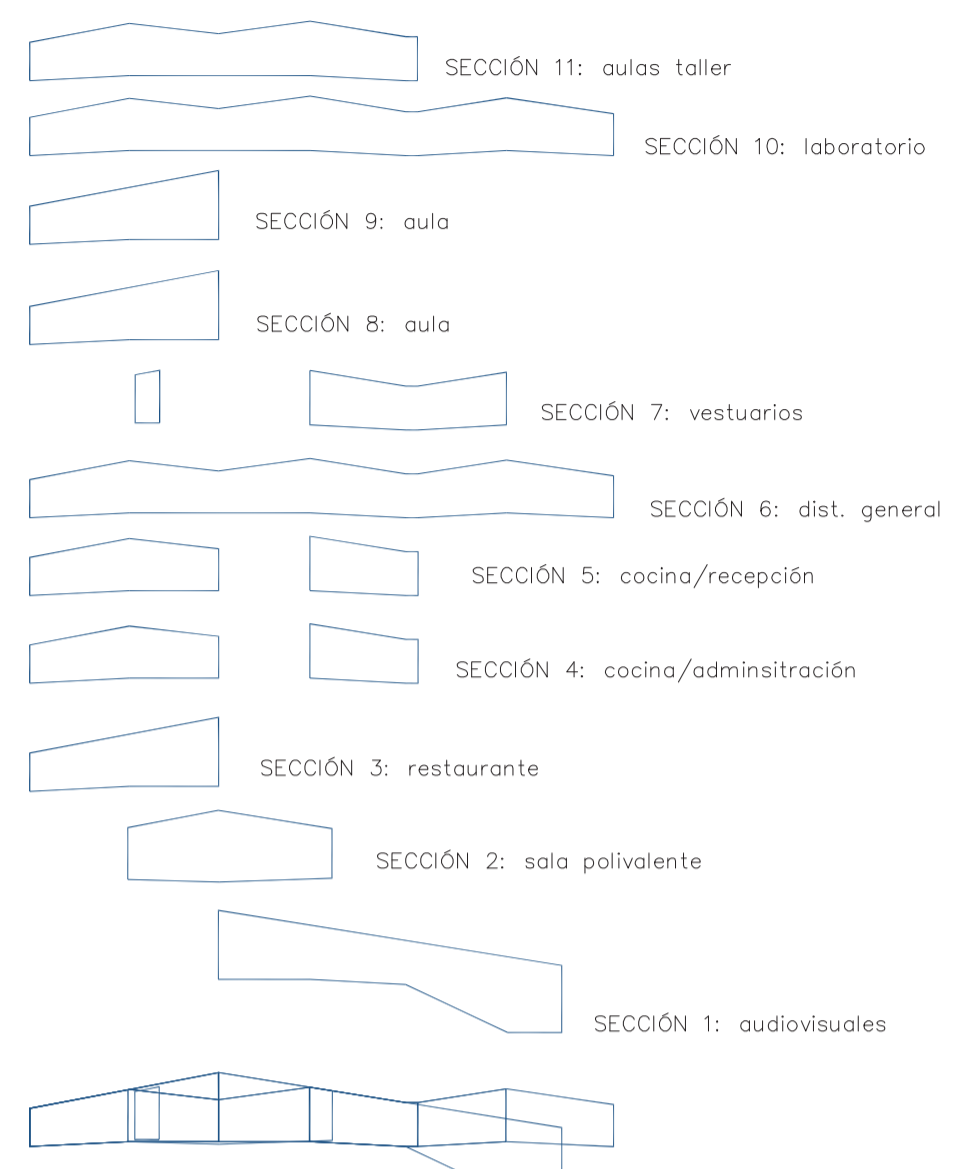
SECCIÓN 11: aulas taller

SECCIÓN 10: laboratorio

SECCIÓN 9: aula

SECCIÓN 8: aula

SECCIÓN 7: vestuarios

SECCIÓN 6: dist. general

SECCIÓN 5: cocina/recepción

SECCIÓN 4: cocina/adminsitración

SECCIÓN 3: restaurante

SECCIÓN 2: sala polivalente

SECCIÓN 1: audiovisuales